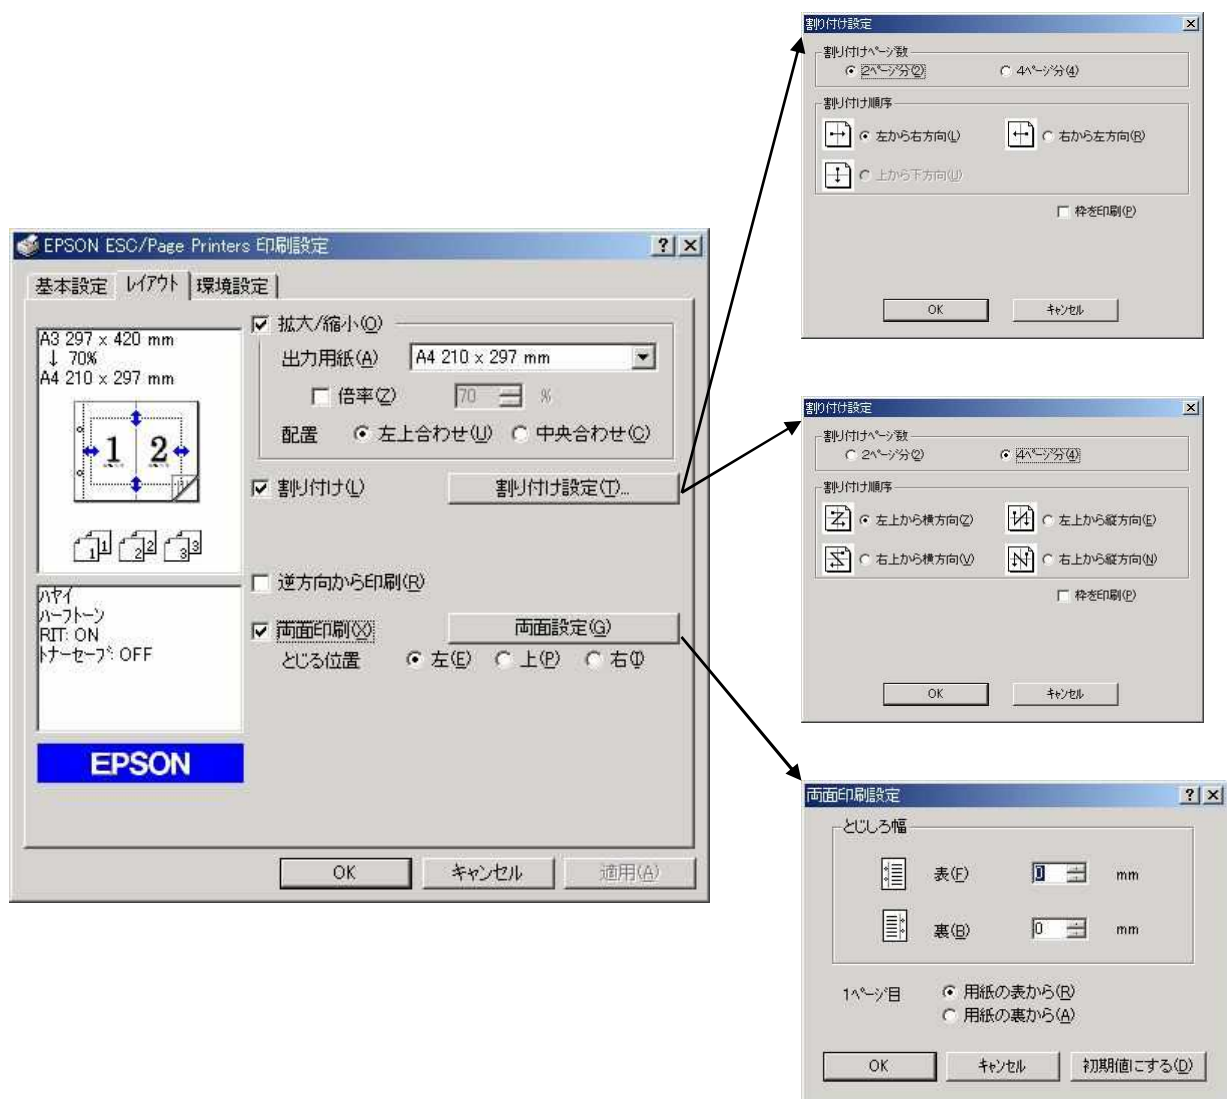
EPSON ESC/Page Printers 印刷設定

基本設定 | レイアウト | 環境設定

A3 297 x 420 mm
↓ 70%
A4 210 x 297 mm

1 2

1 2 3

☑ 拡大/縮小(O)
出力用紙(A) A4 210 x 297 mm
☐ 倍率(Z) 70 %
配置 ⊙ 左上合わせ(U) ○ 中央合わせ(C)

☑ 割り付け(L) 割り付け設定(T)...

☐ 逆方向から印刷(R)

☑ 両面印刷(X) 両面設定(G)
とじる位置 ⊙ 左(E) ○ 上(P) ○ 右(I)

ハヤイ
ハーフトーン
RIT: ON
トナーセーブ: OFF

EPSON

OK キャンセル 適用(A)

割り付け設定
割り付けページ数
⊙ 2ページ分(2) ○ 4ページ分(4)
割り付け順序
⊙ 左から右方向(L) ○ 右から左方向(R)
○ 上から下方向(U)
☐ 枠を印刷(P)
OK キャンセル

割り付け設定
割り付けページ数
○ 2ページ分(2) ⊙ 4ページ分(4)
割り付け順序
⊙ 左上から横方向(Z) ○ 左上から縦方向(E)
○ 右上から横方向(V) ○ 右上から縦方向(N)
☐ 枠を印刷(P)
OK キャンセル

両面印刷設定
とじしろ幅
表(F) 0 mm
裏(B) 0 mm
1ページ目 ⊙ 用紙の表から(R)
○ 用紙の裏から(A)
OK キャンセル 初期値にする(D)